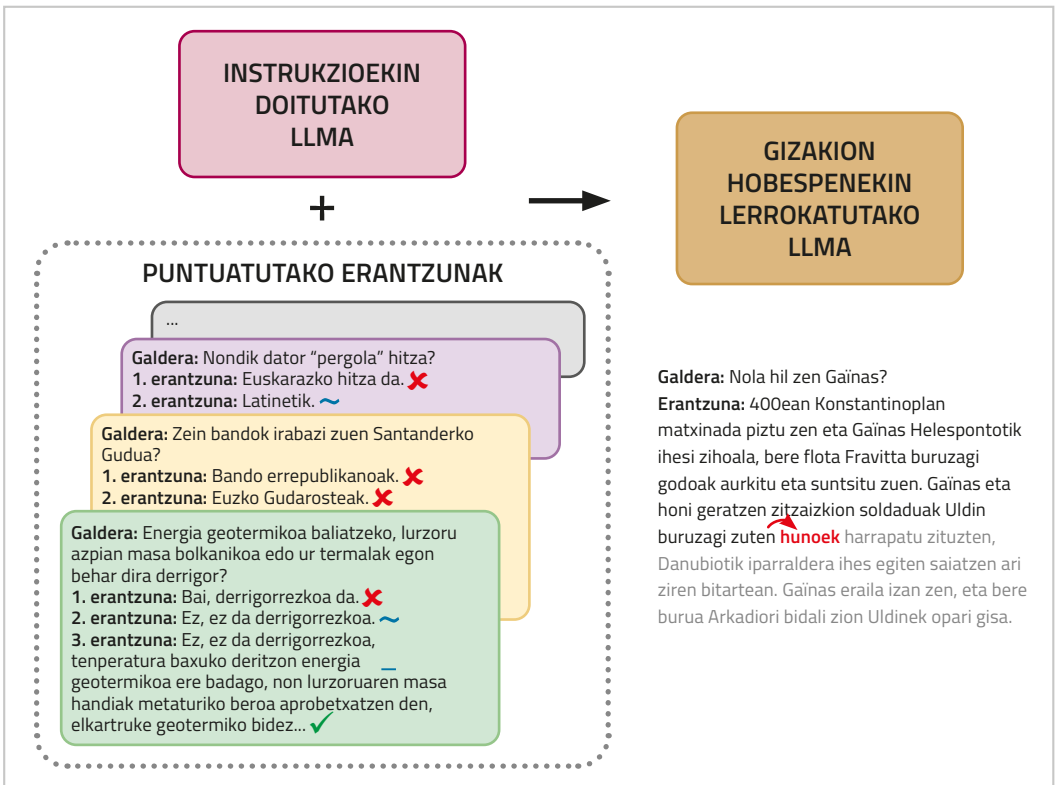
INSTRUKZIOEKIN DOITUTAKO LLMA

+

GIZAKION HOBESPENEKIN LERROKATUTAKO LLMA

PUNTUATUTAKO ERANTZUNAK

...

**Galdera:** Nondik dator "pergola" hitza?
**1. erantzuna:** Euskarazko hitza da.
**2. erantzuna:** Latinetik.

**Galdera:** Zein bandok irabazi zuen Santanderko Gudua?
**1. erantzuna:** Bando errepublikanoak.
**2. erantzuna:** Euzko Gudarosteak.

**Galdera:** Energia geotermikoa baliatzeko, lurzoru azpian masa bolkanikoa edo ur termalak egon behar dira derrigor?
**1. erantzuna:** Bai, derrigorrezkoa da.
**2. erantzuna:** Ez, ez da derrigorrezkoa.
**3. erantzuna:** Ez, ez da derrigorrezkoa, tenperatura baxuko deritzon energia geotermikoa ere badago, non lurzoruaren masa handiak metaturiko beroa aprobetxatzen den, elkartruke geotermiko bidez...

**Galdera:** Nola hil zen Gaïnas?
**Erantzuna:** 400ean Konstantinoplan matxinada piztu zen eta Gaïnas Helespontotik ihesi zihoala, bere flota Fravitta buruzagi godoak aurkitu eta suntsitu zuen. Gaïnas eta honi geratzen zitzaizkion soldaduak Uldin buruzagi zuten hunoek harrapatu zituzten, Danubiotik iparraldera ihes egiten saiatzen ari ziren bitartean. Gaïnas eraila izan zen, eta bere burua Arkadiori bidali zion Uldinek opari gisa.